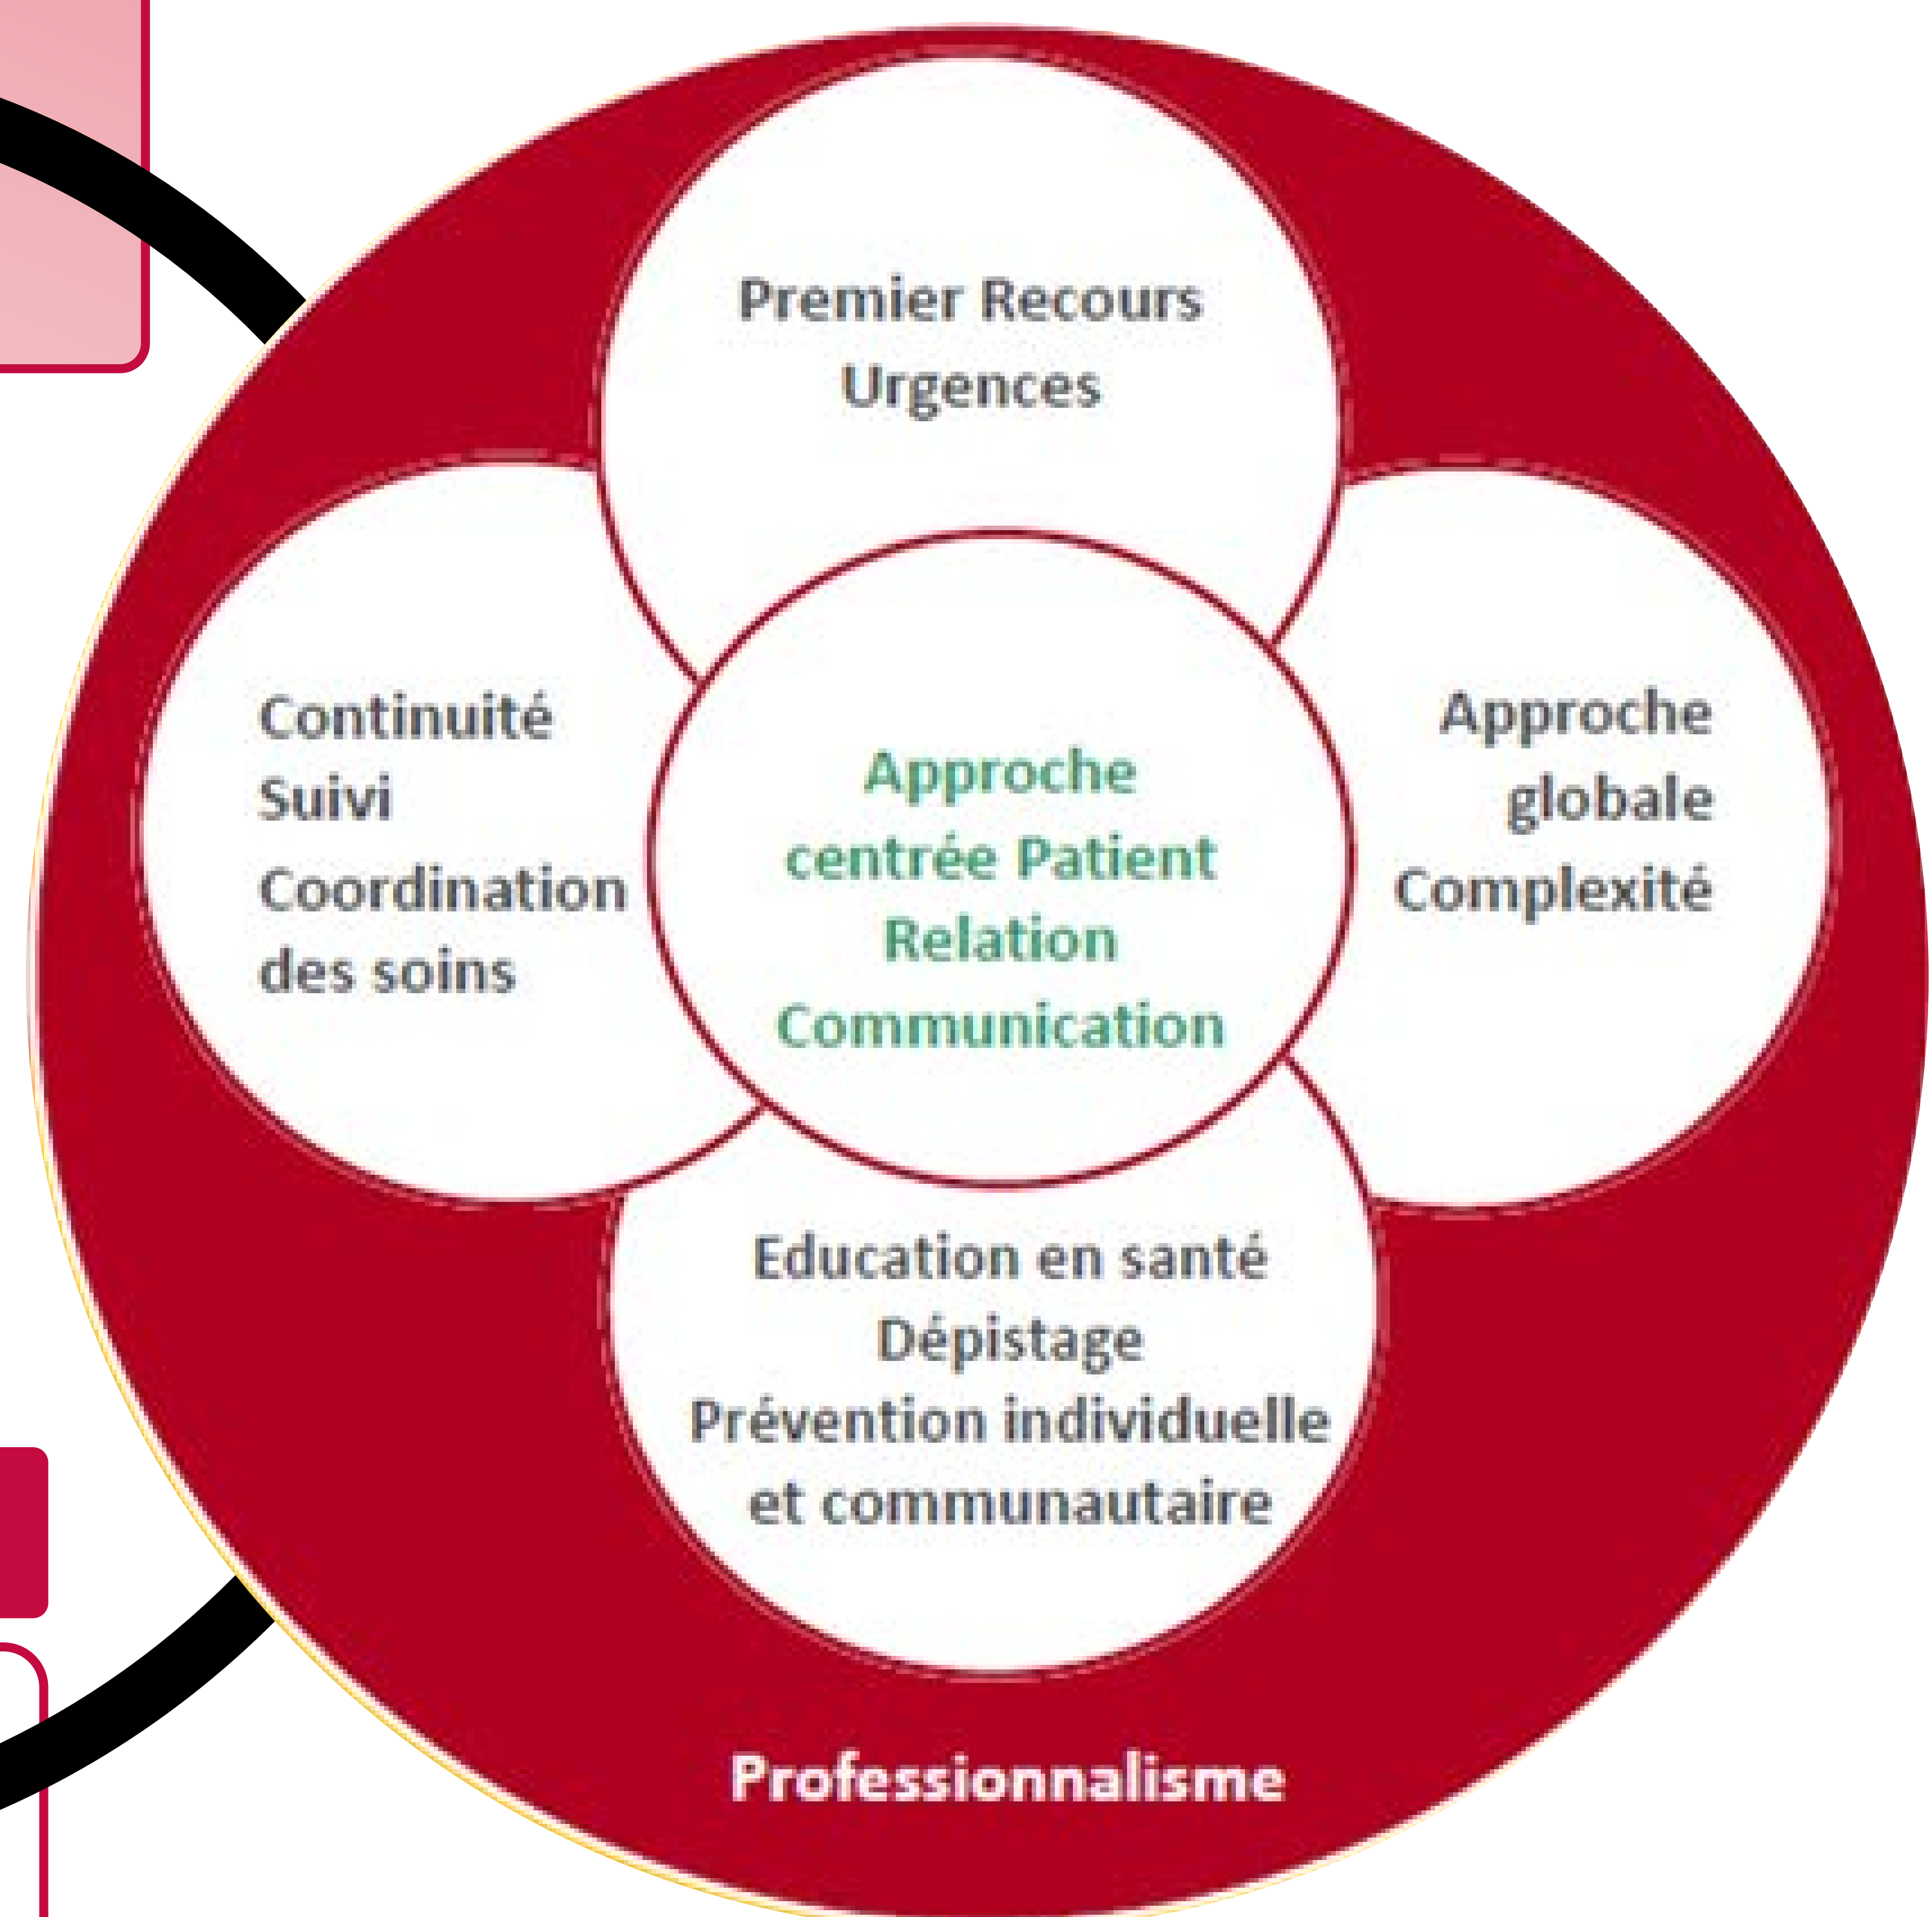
Premier Recours
Urgences

Continuité
Suivi
Coordination
des soins

Approche
centrée Patient
Relation
Communication

Approche
globale
Complexité

Education en santé
Dépistage
Prévention individuelle
et communautaire

Professionnalisme